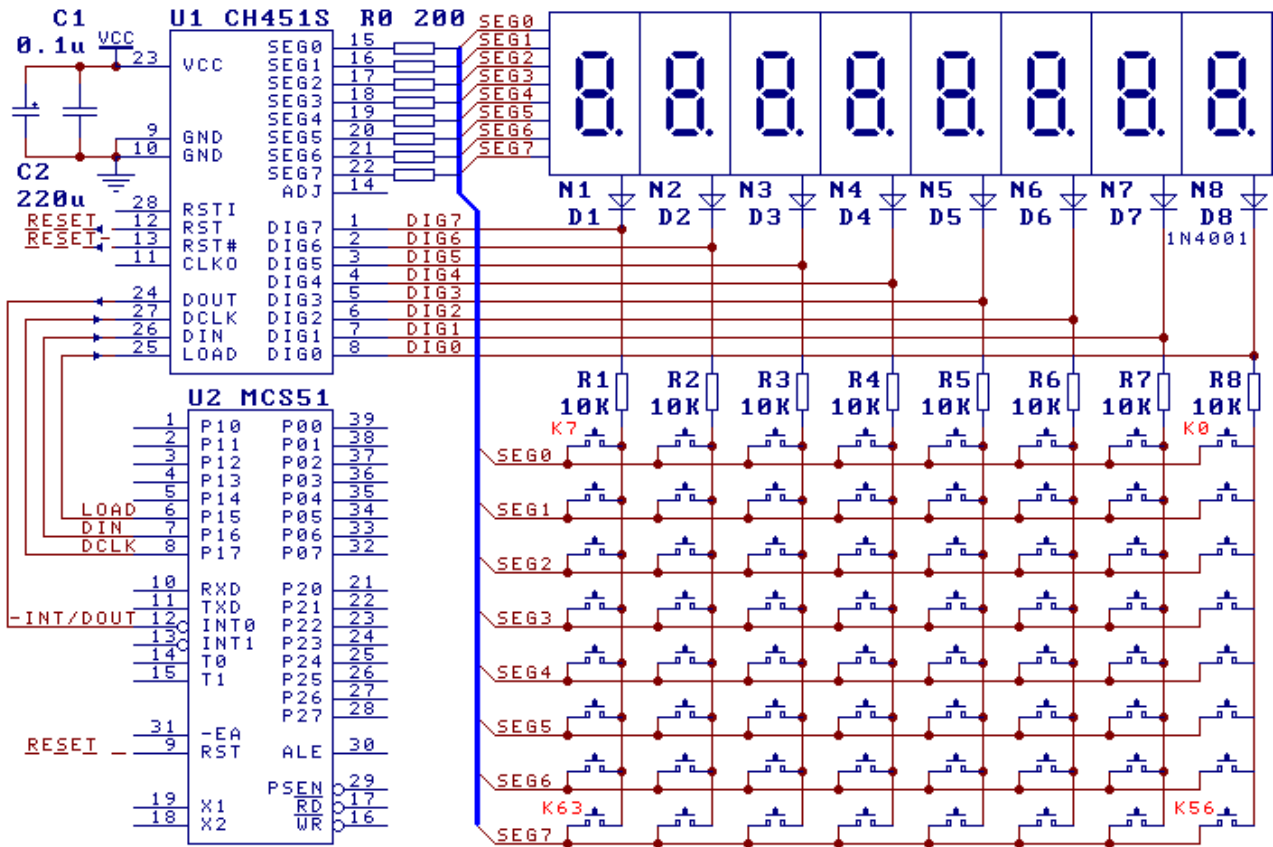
C1 0.1u VCC
U1 CH451S R0 200
23 VCC
C2 220u
9 GND
10 GND
28 RSTI
RESET 12 RST
RESET 13 RST#
11 CLKO
24 DOUT
27 DCLK
26 DIN
25 LOAD
SEG0 15
SEG1 16
SEG2 17
SEG3 18
SEG4 19
SEG5 20
SEG6 21
SEG7 22
ADJ 14
DIG7 1 DIG7
DIG6 2 DIG6
DIG5 3 DIG5
DIG4 4 DIG4
DIG3 5 DIG3
DIG2 6 DIG2
DIG1 7 DIG1
DIG0 8 DIG0
SEG0 SEG1 SEG2 SEG3 SEG4 SEG5 SEG6 SEG7
N1 N2 N3 N4 N5 N6 N7 N8
D1 D2 D3 D4 D5 D6 D7 D8
1N4001
R1 10K R2 10K R3 10K R4 10K R5 10K R6 10K R7 10K R8 10K
K7 K0
SEG0 SEG1 SEG2 SEG3 SEG4 SEG5 SEG6 SEG7
K63 K56
U2 MCS51
1 P10 P00 39
2 P11 P01 38
3 P12 P02 37
4 P13 P03 36
5 P14 P04 35
LOAD 6 P15 P05 34
DIN 7 P16 P06 33
DCLK 8 P17 P07 32
10 RXD P20 21
11 TXD P21 22
-INT/DOUT 12 INT0 P22 23
13 INT1 P23 24
14 T0 P24 25
15 T1 P25 26
P26 27
P27 28
31 -EA
RESET 9 RST ALE 30
PSEN 29
19 X1 RD 17
18 X2 WR 16